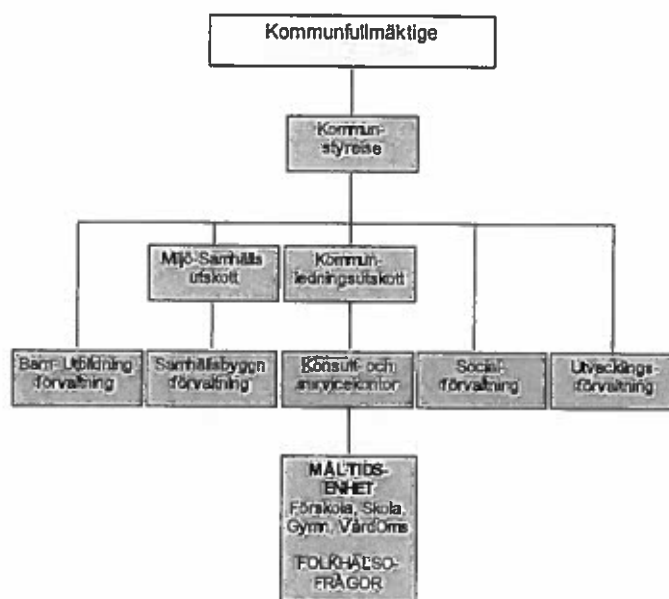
Kommunfullmäktige

Kommun-styrelse

Miljö-Samhälls utskott

Kommun-ledningsutskott

Barn- Utbildning förvaltning

Samhällsbyggn förvaltning

Konsult- och servicekontor

Social-förvaltning

Utvecklings-förvaltning

MÅLTIDS-ENHET
Förskola, Skola, Gymn, Vårdoms

FOLKHÄLSO-FRÅGOR